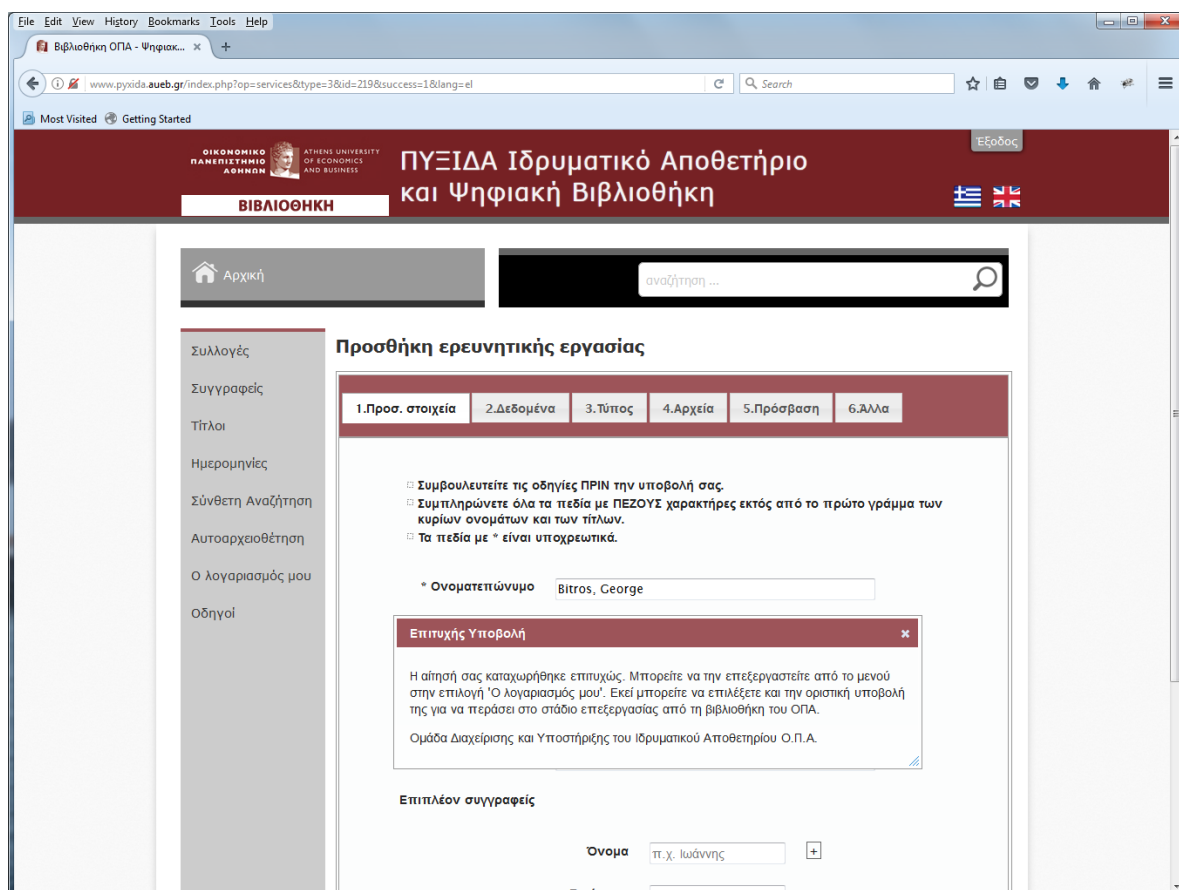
File Edit View History Bookmarks Tools Help

Βιβλιοθήκη ΟΠΑ - Ψηφιακ... ×

www.pyxida.aueb.gr/index.php?op=services&type=3&id=219&success=1&lang=el

Search

Most Visited Getting Started

ΟΙΚΟΝΟΜΙΚΟ ΠΑΝΕΠΙΣΤΗΜΙΟ ΑΘΗΝΩΝ ATHENS UNIVERSITY OF ECONOMICS AND BUSINESS

ΒΙΒΛΙΟΘΗΚΗ

ΠΥΞΙΔΑ Ιδρυματικό Αποθετήριο και Ψηφιακή Βιβλιοθήκη

Έξοδος

Αρχική

αναζήτηση ...

Συλλογές
Συγγραφείς
Τίτλοι
Ημερομηνίες
Σύνθετη Αναζήτηση
Αυτοαρχειοθέτηση
Ο λογαριασμός μου
Οδηγοί

Προσθήκη ερευνητικής εργασίας

1.Προσ. στοιχεία | 2.Δεδομένα | 3.Τύπος | 4.Αρχεία | 5.Πρόσβαση | 6.Άλλα

Συμβουλευτείτε τις οδηγίες ΠΡΙΝ την υποβολή σας.
Συμπληρώνετε όλα τα πεδία με ΠΕΖΟΥΣ χαρακτήρες εκτός από το πρώτο γράμμα των κυρίων ονομάτων και των τίτλων.
Τα πεδία με * είναι υποχρεωτικά.

* Ονοματεπώνυμο Bitros, George

Επιτυχής Υποβολή ×

Η αίτησή σας καταχωρήθηκε επιτυχώς. Μπορείτε να την επεξεργαστείτε από το μενού στην επιλογή 'Ο λογαριασμός μου'. Εκεί μπορείτε να επιλέξετε και την οριστική υποβολή της για να περάσει στο στάδιο επεξεργασίας από τη βιβλιοθήκη του ΟΠΑ.

Ομάδα Διαχείρισης και Υποστήριξης του Ιδρυματικού Αποθετηρίου Ο.Π.Α.

Επιπλέον συγγραφείς

Όνομα π.χ. Ιωάννης +